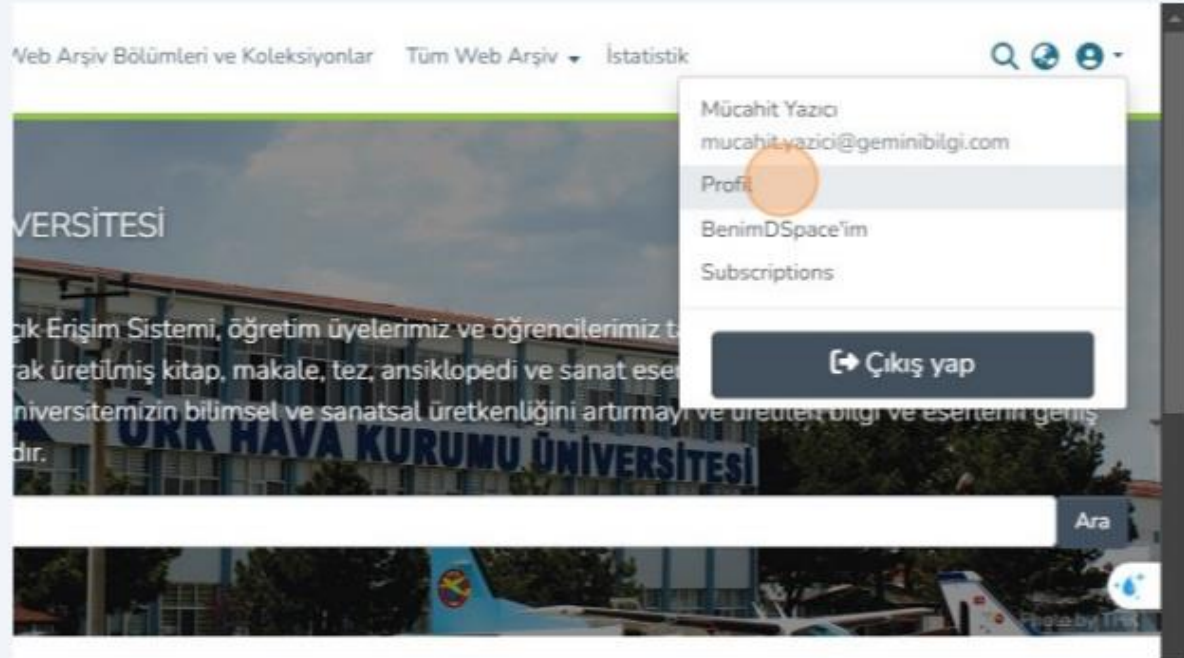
Veb Arşiv Bölümleri ve Koleksiyonlar Tüm Web Arşiv İstatistik

Mücahit Yazıcı
mucahit.yazici@geminibilgi.com
Profil
BenimDSpace'im
Subscriptions

Çıkış yap

VERSİTESİ

ık Erişim Sistemi, öğretim üyelerimiz ve öğrencilerimiz t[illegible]
rak üretilmiş kitap, makale, tez, ansiklopedi ve sanat ese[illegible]
niversitemizin bilimsel ve sanatsal üretkenliğini artırmayı ve üretilen bilgi ve eserlerin geniş
dır.

URK HAVA KURUMU ÜNİVERSİTESİ

Ara

Photo by THK